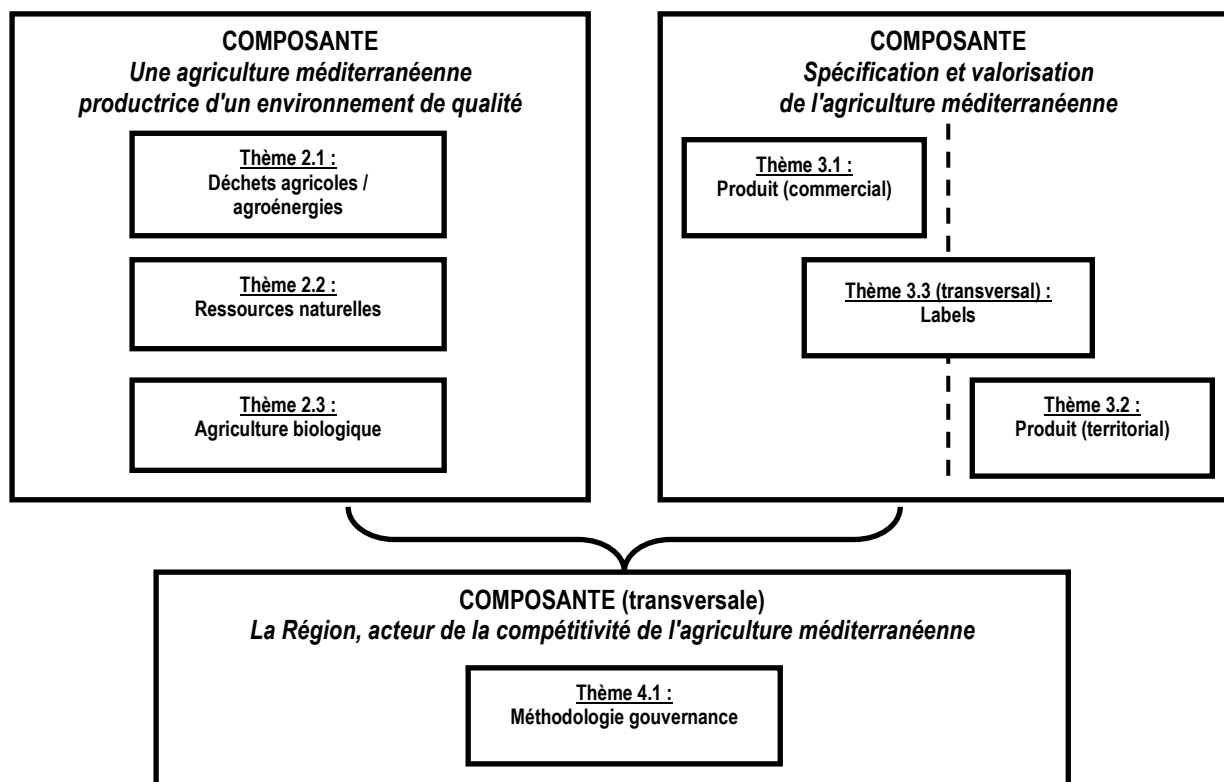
COMPOSANTE
*Une agriculture méditerranéenne productrice d'un environnement de qualité*

Thème 2.1 :
Déchets agricoles / agroénergies

Thème 2.2 :
Ressources naturelles

Thème 2.3 :
Agriculture biologique

COMPOSANTE
*Spécification et valorisation de l'agriculture méditerranéenne*

Thème 3.1 :
Produit (commercial)

Thème 3.3 (transversal) :
Labels

Thème 3.2 :
Produit (territorial)

COMPOSANTE (transversale)
*La Région, acteur de la compétitivité de l'agriculture méditerranéenne*

Thème 4.1 :
Méthodologie gouvernance